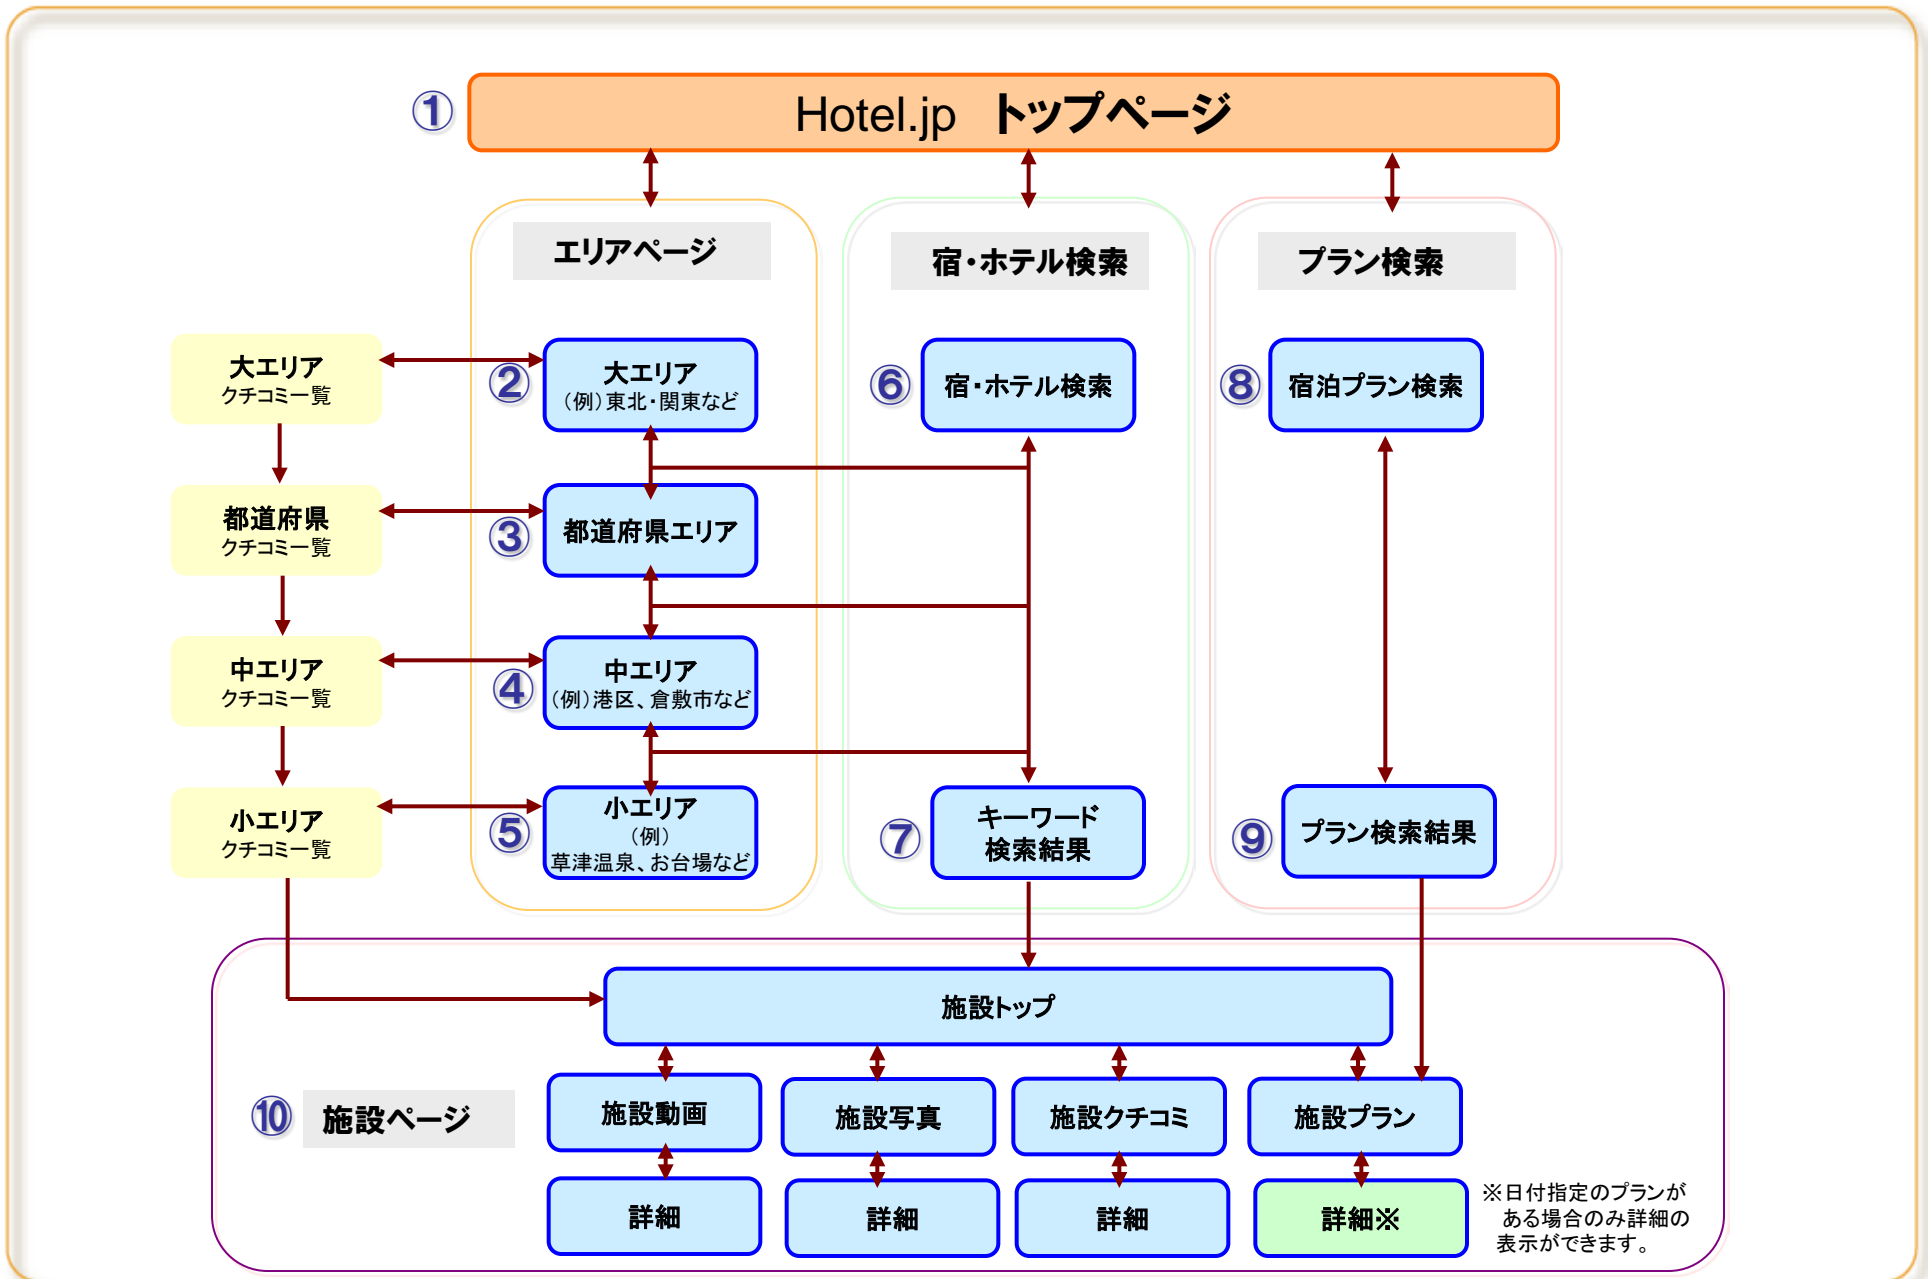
① Hotel.jp トップページ

エリアページ

宿・ホテル検索

プラン検索

大エリア
クチコミ一覧

② 大エリア
（例）東北・関東など

⑥ 宿・ホテル検索

⑧ 宿泊プラン検索

都道府県
クチコミ一覧

③ 都道府県エリア

中エリア
クチコミ一覧

④ 中エリア
（例）港区、倉敷市など

小エリア
クチコミ一覧

⑤ 小エリア
（例）
草津温泉、お台場など

⑦ キーワード
検索結果

⑨ プラン検索結果

施設トップ

⑩ 施設ページ

施設動画

施設写真

施設クチコミ

施設プラン

詳細

詳細

詳細

詳細※

※日付指定のプランがある場合のみ詳細の表示ができます。